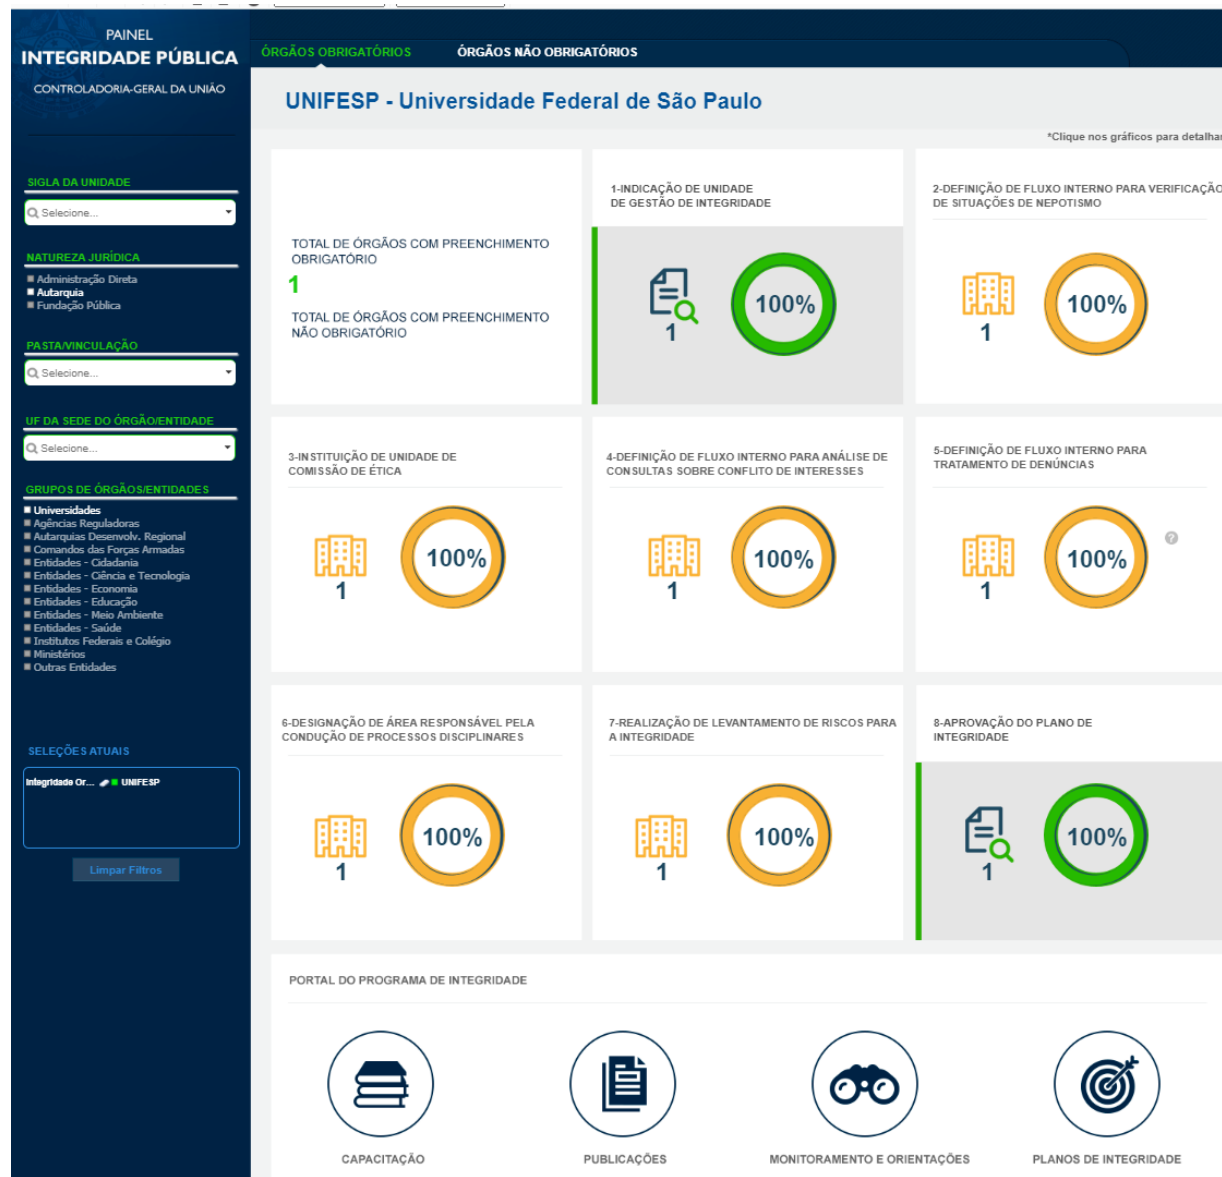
PAINEL
INTEGRIDADE PÚBLICA
CONTROLADORIA-GERAL DA UNIÃO

SIGLA DA UNIDADE
Selecione...

NATUREZA JURÍDICA
Administração Direta
Autarquia
Fundação Pública

PASTA/VINCULAÇÃO
Selecione...

UF DA SEDE DO ÓRGÃO/ENTIDADE
Selecione...

GRUPOS DE ÓRGÃOS/ENTIDADES
Universidades
Agências Reguladoras
Autarquias Desenvolv. Regional
Comandos das Forças Armadas
Entidades - Cidadania
Entidades - Ciência e Tecnologia
Entidades - Economia
Entidades - Educação
Entidades - Meio Ambiente
Entidades - Saúde
Institutos Federais e Colégio
Ministérios
Outras Entidades

SELEÇÕES ATUAIS
Integridade Or... UNIFESP

Limpar Filtros

ÓRGÃOS OBRIGATÓRIOS
ÓRGÃOS NÃO OBRIGATÓRIOS

UNIFESP - Universidade Federal de São Paulo

*Clique nos gráficos para detalhar

TOTAL DE ÓRGÃOS COM PREENCHIMENTO OBRIGATÓRIO
1
TOTAL DE ÓRGÃOS COM PREENCHIMENTO NÃO OBRIGATÓRIO

1-INDICAÇÃO DE UNIDADE DE GESTÃO DE INTEGRIDADE
1
100%

2-DEFINIÇÃO DE FLUXO INTERNO PARA VERIFICAÇÃO DE SITUAÇÕES DE NEPOTISMO
1
100%

3-INSTITUIÇÃO DE UNIDADE DE COMISSÃO DE ÉTICA
1
100%

4-DEFINIÇÃO DE FLUXO INTERNO PARA ANÁLISE DE CONSULTAS SOBRE CONFLITO DE INTERESSES
1
100%

5-DEFINIÇÃO DE FLUXO INTERNO PARA TRATAMENTO DE DENÚNCIAS
1
100%

6-DESIGNAÇÃO DE ÁREA RESPONSÁVEL PELA CONDUÇÃO DE PROCESSOS DISCIPLINARES
1
100%

7-REALIZAÇÃO DE LEVANTAMENTO DE RISCOS PARA A INTEGRIDADE
1
100%

8-APROVAÇÃO DO PLANO DE INTEGRIDADE
1
100%

PORTAL DO PROGRAMA DE INTEGRIDADE

CAPACITAÇÃO
PUBLICAÇÕES
MONITORAMENTO E ORIENTAÇÕES
PLANOS DE INTEGRIDADE